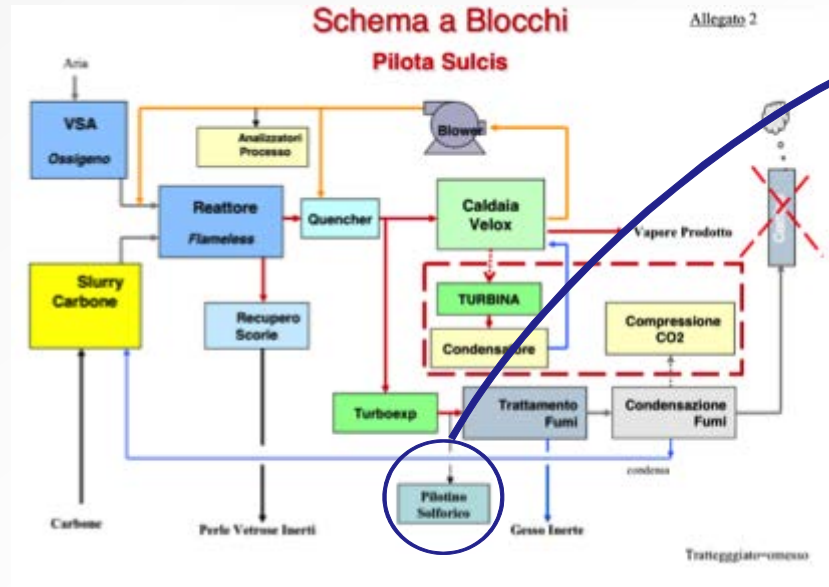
Schema a Blocchi

Allegato 2

Pilota Sulcis

Aria

VSA

Ossigeno

Analizzatori Processo

Blower

Reattore

Flameless

Quencher

Caldaia Velox

Vapore Prodotto

Camino

Slurry Carbone

TURBINA

Recupero Scorie

Condensatore

Compressione CO2

Turboexp

Trattamento Fumi

Condensazione Fumi

condensa

Pilotino Solforico

Carbone

Perle Vetrose Inerti

Gesso Inerte

Tratteggiato=omesso